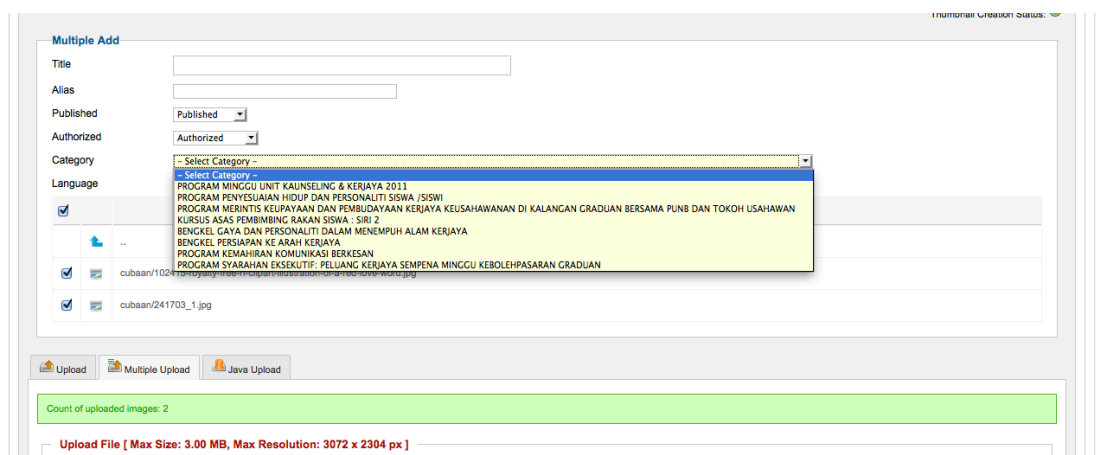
Thumbnail Creation Status:

Multiple Add

Title

Alias

Published Published

Authorized Authorized

Category – Select Category –

Language

– Select Category –
PROGRAM MINGGU UNIT KAUNSELING & KERJAYA 2011
PROGRAM PENYESUAIAN HIDUP DAN PERSONALITI SISWA /SISWI
PROGRAM MERINTIS KEUPAYAAN DAN PEMBUDAYAAN KERJAYA KEUSAHAWANAN DI KALANGAN GRADUAN BERSAMA PUNB DAN TOKOH USAHAWAN
KURSUS ASAS PEMBIMBING RAKAN SISWA : SIRI 2
BENGKEL GAYA DAN PERSONALITI DALAM MENEMPUH ALAM KERJAYA
BENGKEL PERSIAPAN KE ARAH KERJAYA
PROGRAM KEMAHIRAN KOMUNIKASI BERKESAN
PROGRAM SYARAHAN EKSEKUTIF: PELUANG KERJAYA SEMPENA MINGGU KEBOLEHPASARAN GRADUAN

..

cubaan/102415-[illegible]-word.jpg

cubaan/241703_1.jpg

Upload Multiple Upload Java Upload

Count of uploaded images: 2

Upload File [ Max Size: 3.00 MB, Max Resolution: 3072 x 2304 px ]